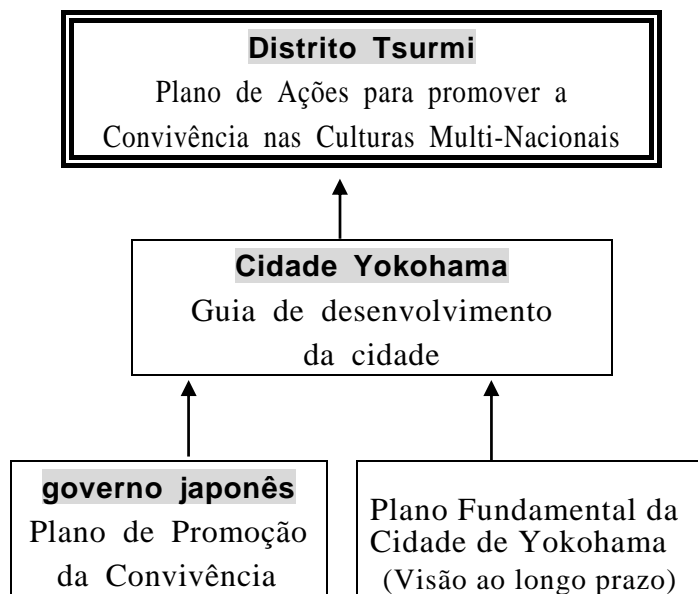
Distrito Tsurmi
Plano de Ações para promover a Convivência nas Culturas Multi-Nacionais

Cidade Yokohama
Guia de desenvolvimento da cidade

governo japonês
Plano de Promoção da Convivência

Plano Fundamental da Cidade de Yokohama (Visão ao longo prazo)